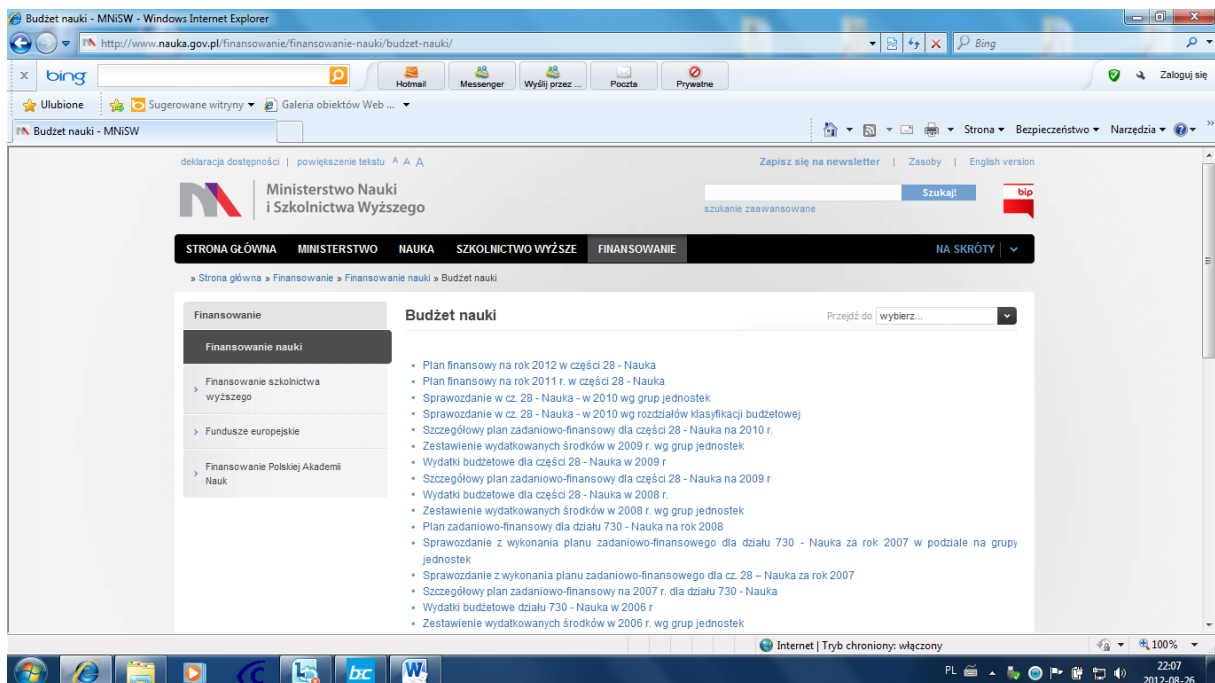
Budżet nauki - MNiSW - Windows Internet Explorer

http://www.nauka.gov.pl/finansowanie/finansowanie-nauki/budzet-nauki/

Bing

bing

Hotmail | Messenger | Wyślij przez ... | Poczta | Prywatne

Zaloguj się

Ulubione | Sugerowane witryny ▾ | Galeria obiektów Web ... ▾

Budżet nauki - MNiSW

Strona ▾ Bezpieczeństwo ▾ Narzędzia ▾

deklaracja dostępności | powiększenie tekstu A A A

Zapisz się na newsletter | Zasoby | English version

Ministerstwo Nauki i Szkolnictwa Wyższego

Szukaj!

szukanie zaawansowane

bip

STRONA GŁÓWNA | MINISTERSTWO | NAUKA | SZKOLNICTWO WYŻSZE | FINANSOWANIE | NA SKRÓTY

» Strona główna » Finansowanie » Finansowanie nauki » Budżet nauki

Finansowanie

Finansowanie nauki

Finansowanie szkolnictwa wyższego

Fundusze europejskie

Finansowanie Polskiej Akademii Nauk

Budżet nauki

Przejdź do wybierz...

- Plan finansowy na rok 2012 w części 28 - Nauka
- Plan finansowy na rok 2011 r. w części 28 - Nauka
- Sprawozdanie w cz. 28 - Nauka - w 2010 wg grup jednostek
- Sprawozdanie w cz. 28 - Nauka - w 2010 wg rozdziałów klasyfikacji budżetowej
- Szczegółowy plan zadaniowo-finansowy dla części 28 - Nauka na 2010 r.
- Zestawienie wydatkowanych środków w 2009 r. wg grup jednostek
- Wydatki budżetowe dla części 28 - Nauka w 2009 r
- Szczegółowy plan zadaniowo-finansowy dla części 28 - Nauka na 2009 r
- Wydatki budżetowe dla części 28 - Nauka w 2008 r.
- Zestawienie wydatkowanych środków w 2008 r. wg grup jednostek
- Plan zadaniowo-finansowy dla działu 730 - Nauka na rok 2008
- Sprawozdanie z wykonania planu zadaniowo-finansowego dla działu 730 - Nauka za rok 2007 w podziale na grupy jednostek
- Sprawozdanie z wykonania planu zadaniowo-finansowego dla cz. 28 – Nauka za rok 2007
- Szczegółowy plan zadaniowo-finansowy na 2007 r. dla działu 730 - Nauka
- Wydatki budżetowe działu 730 - Nauka w 2006 r
- Zestawienie wydatkowanych środków w 2006 r. wg grup jednostek

Internet | Tryb chroniony: włączony

100%

PL

22:07
2012-08-26